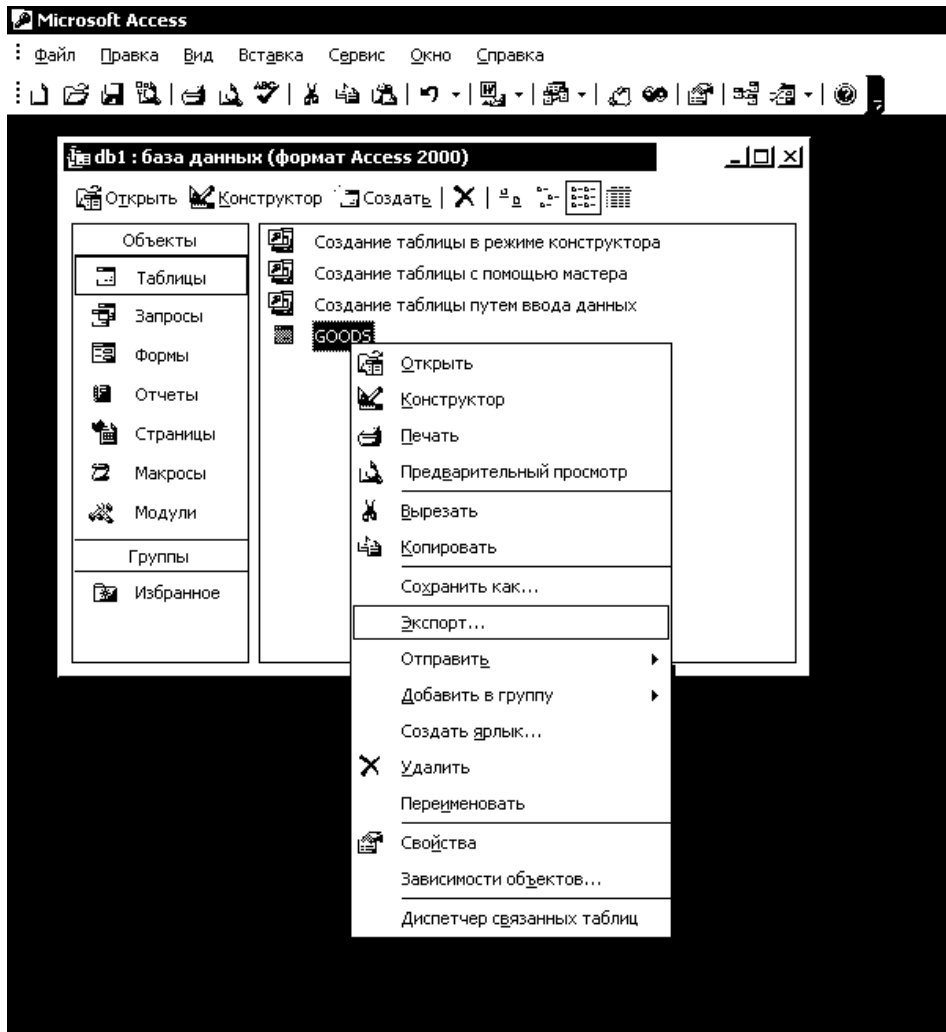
Microsoft Access

Файл Правка Вид Вставка Сервис Окно Справка

db1 : база данных (формат Access 2000)

Открыть Конструктор Создать

Объекты

Таблицы

Запросы

Формы

Отчеты

Страницы

Макросы

Модули

Группы

Избранное

Создание таблицы в режиме конструктора

Создание таблицы с помощью мастера

Создание таблицы путем ввода данных

GOODS

Открыть

Конструктор

Печать

Предварительный просмотр

Вырезать

Копировать

Сохранить как...

Экспорт...

Отправить

Добавить в группу

Создать ярлык...

Удалить

Переименовать

Свойства

Зависимости объектов...

Диспетчер связанных таблиц